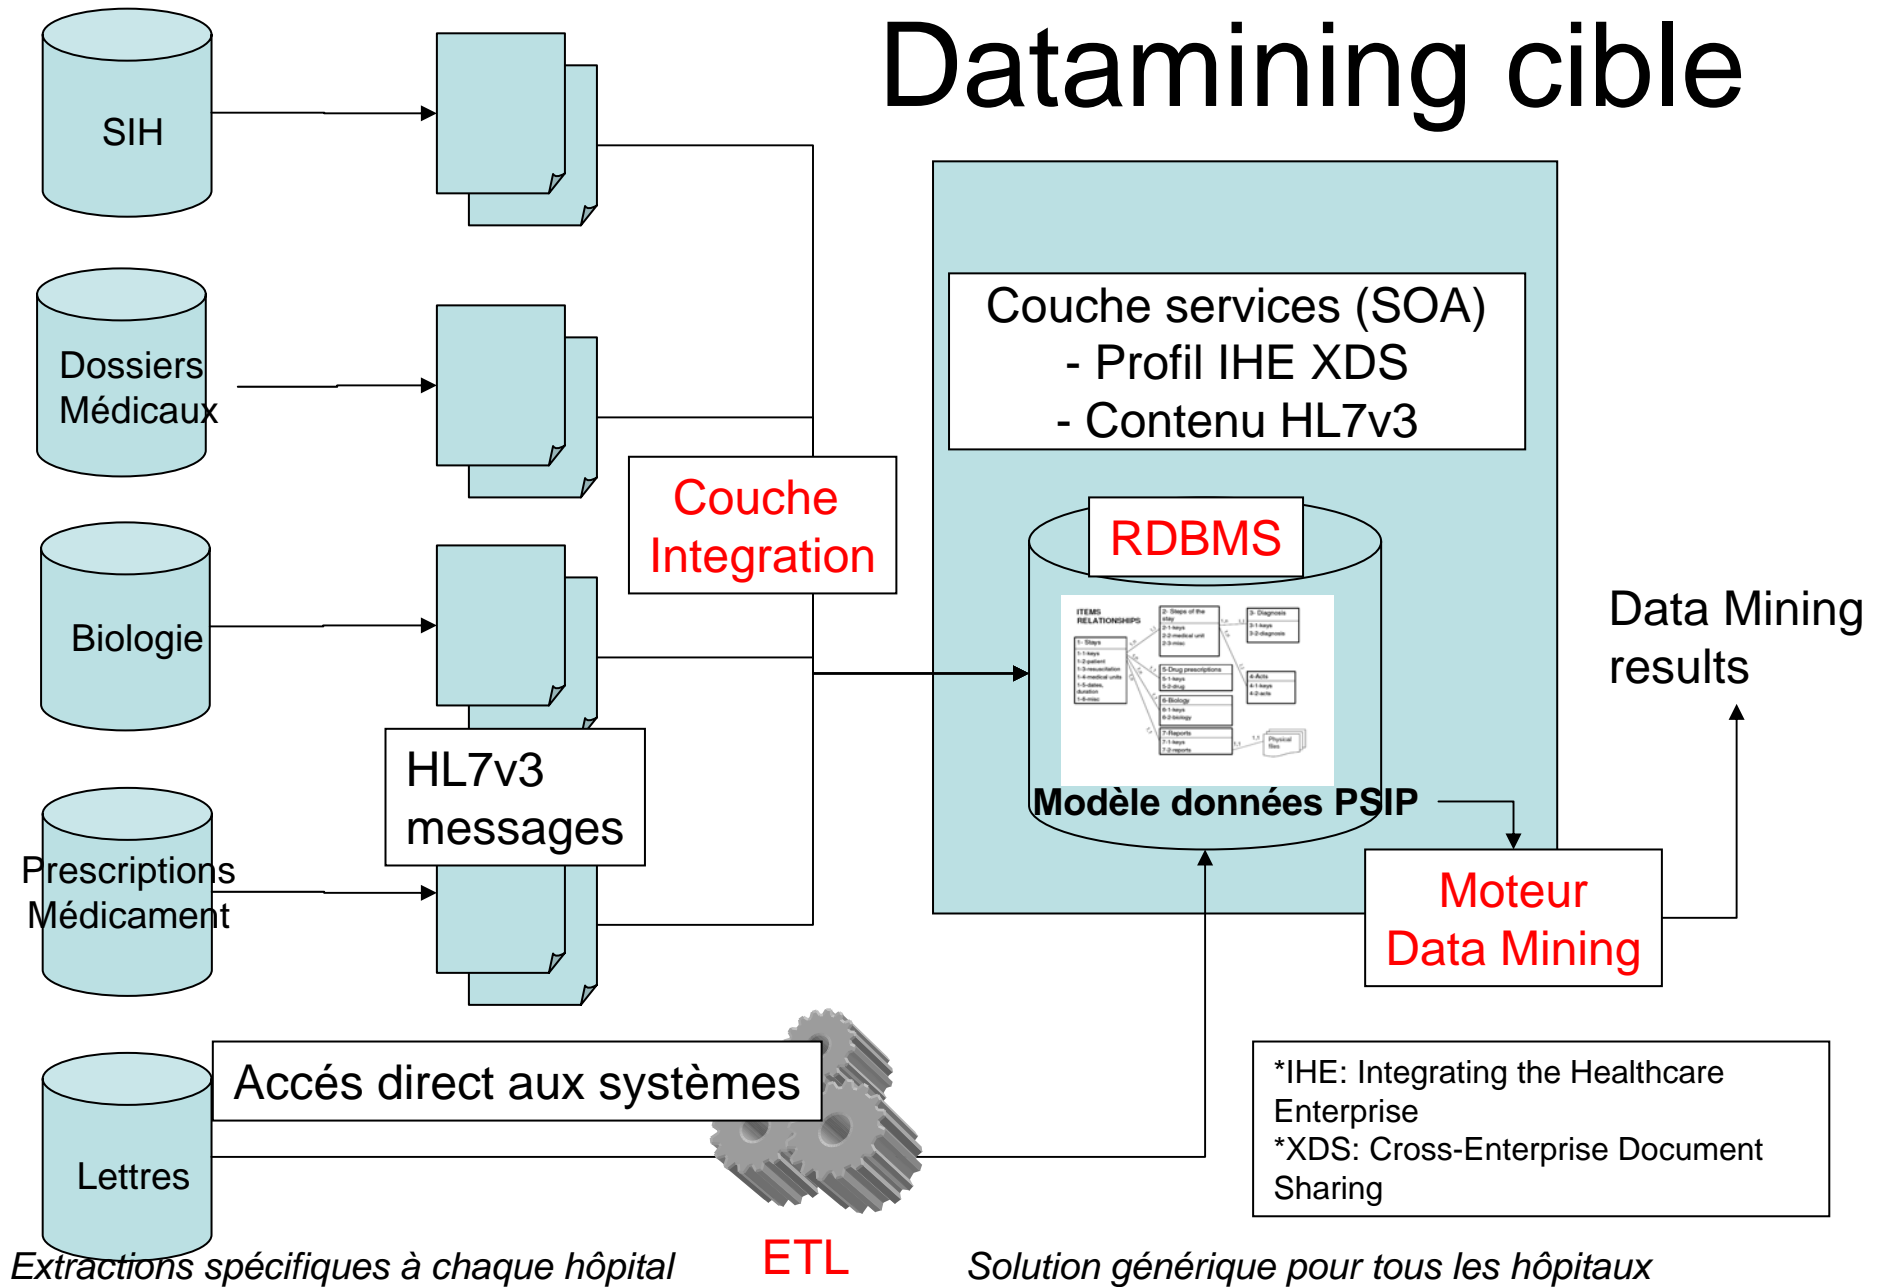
Datamining cible

SIH

Dossiers Médicaux

Biologie

Prescriptions Médicament

Lettres

HL7v3 messages

Couche Integration

Couche services (SOA)
- Profil IHE XDS
- Contenu HL7v3

RDBMS

Modèle données PSIP

Data Mining results

Moteur Data Mining

Accés direct aux systèmes

*IHE: Integrating the Healthcare Enterprise
*XDS: Cross-Enterprise Document Sharing

Extractions spécifiques à chaque hôpital

ETL

Solution générique pour tous les hôpitaux